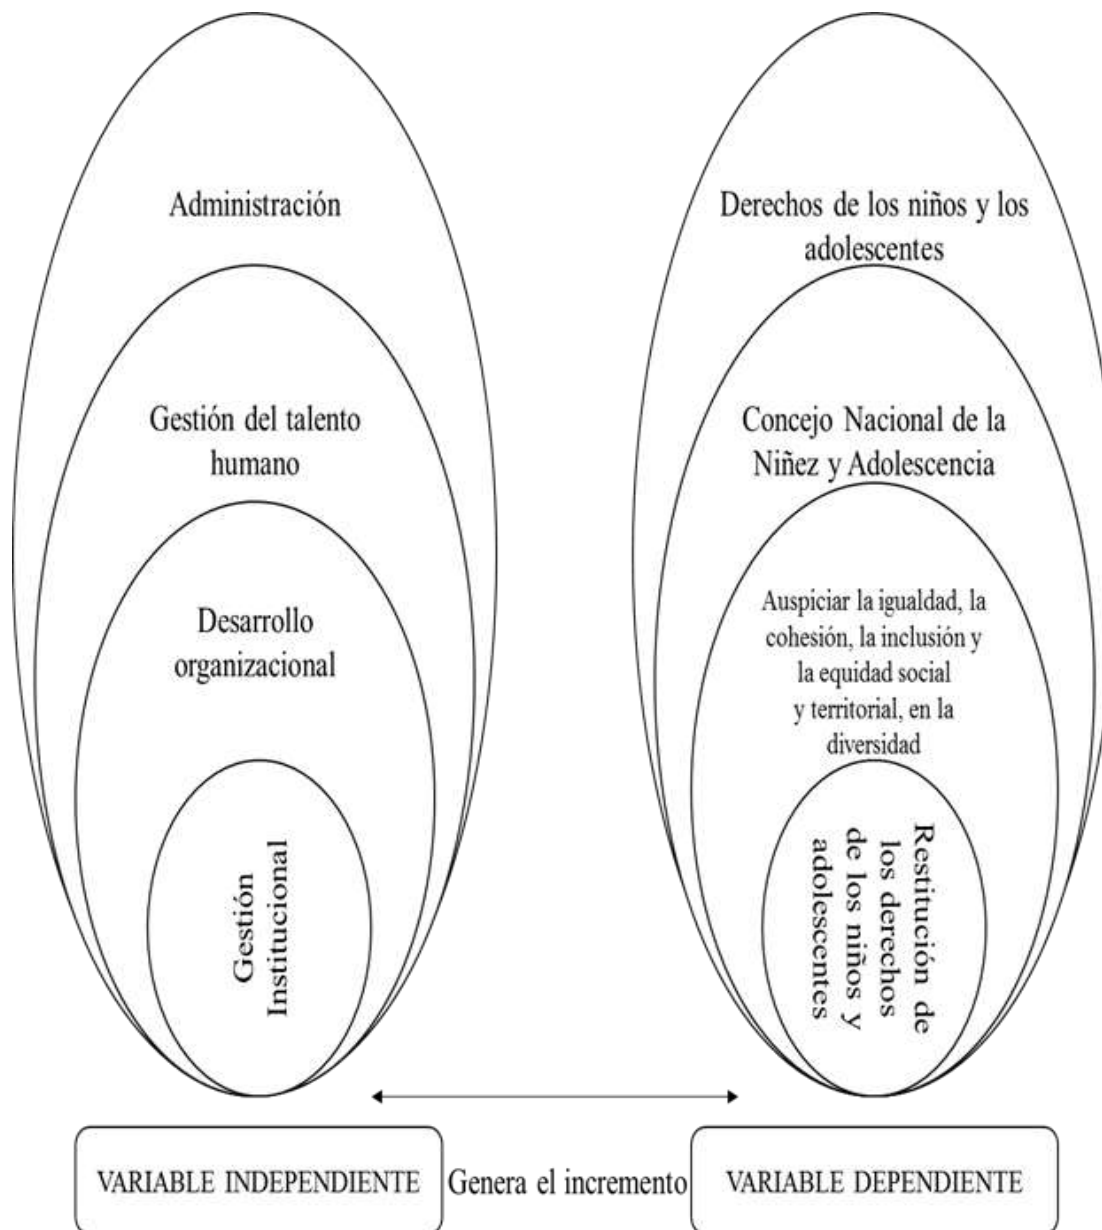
Administración

Gestión del talento humano

Desarrollo organizacional

Gestión Institucional

Derechos de los niños y los adolescentes

Concejo Nacional de la Niñez y Adolescencia

Auspiciar la igualdad, la cohesión, la inclusión y la equidad social y territorial, en la diversidad

Restitución de los derechos de los niños y adolescentes

VARIABLE INDEPENDIENTE

Genera el incremento

VARIABLE DEPENDIENTE